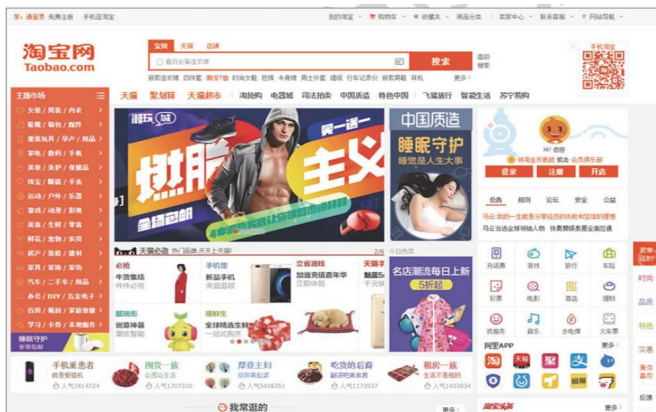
亲，请登录 免费注册 手机逛淘宝

我的淘宝 购物车 收藏夹 商品分类 卖家中心 联系客服 网站导航

淘宝网
Taobao.com

宝贝 天猫 店铺

搜索

高级搜索

手机淘宝

天猫 聚划算 天猫超市 | 淘抢购 电器城 司法拍卖 中国质造 特色中国 飞猪旅行 智能生活 苏宁易购

主题市场

女装 / 男装 / 内衣
鞋靴 / 箱包 / 配件
童装玩具 / 孕产 / 用品
家电 / 数码 / 手机
美妆 / 洗护 / 保健品
珠宝 / 眼镜 / 手表
运动 / 户外 / 乐器
游戏 / 动漫 / 影视
美食 / 生鲜 / 零食
鲜花 / 宠物 / 农资
房产 / 装修 / 建材
家具 / 家饰 / 家纺
汽车 / 二手车 / 用品
办公 / DIY / 五金电子
百货 / 餐厨 / 家庭保健
学习 / 卡券 / 本地服务

燃脂
主义
全场包邮

中国质造
睡眠守护
睡觉是人生大事

Hi! 你好

登录 注册 开店

公告 规则 论坛 安全 公益

天猫必抢

必抢
手机馆
手机 新品手机
立省省钱
天猫手
名店潮流每日上新
5折起

手机派名品
收藏名品
摩登主妇
吃货的后宫
租房一族

充话费 旅行 车险 游戏 彩票 电影 酒店 理财 找服务 音乐 水电煤 火车票

阿里APP

我常逛的

淘宝头条